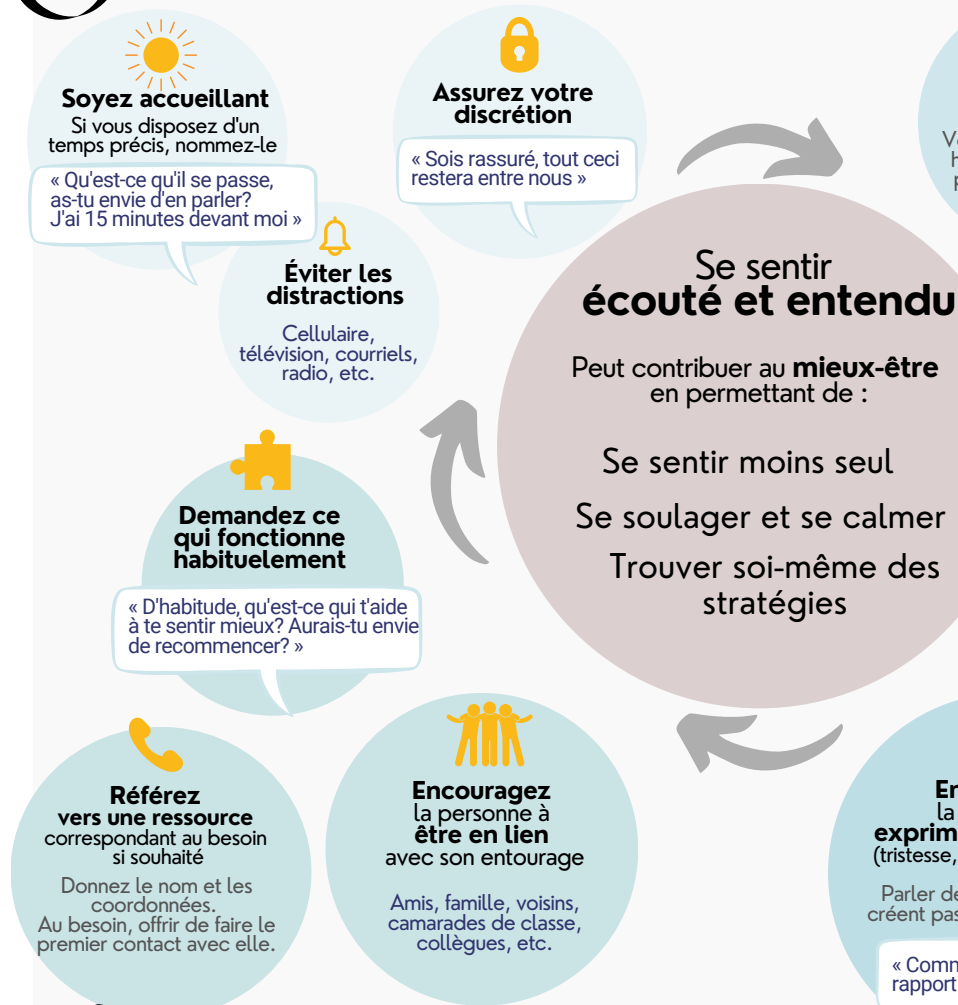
Soyez accueillant
Si vous disposez d'un temps précis, nommez-le

« Qu'est-ce qu'il se passe, as-tu envie d'en parler? J'ai 15 minutes devant moi »

Assurez votre discrétion

« Sois rassuré, tout ceci restera entre nous »

Ve
H
F

Éviter les distractions
Cellulaire, télévision, courriels, radio, etc.

Se sentir
écouté et entendu

Peut contribuer au mieux-être en permettant de :

Se sentir moins seul

Se soulager et se calmer

Trouver soi-même des stratégies

Demandez ce qui fonctionne habituelement

« D'habitude, qu'est-ce qui t'aide à te sentir mieux? Aurais-tu envie de recommencer? »

Référez vers une ressource
correspondant au besoin si souhaité

Donnez le nom et les coordonnées.
Au besoin, offrir de faire le premier contact avec elle.

Encouragez
la personne à
être en lien
avec son entourage

Amis, famille, voisins, camarades de classe, collègues, etc.

En
la
exprim
(tristesse,

Parler de
créent pas

« Comm
rapport